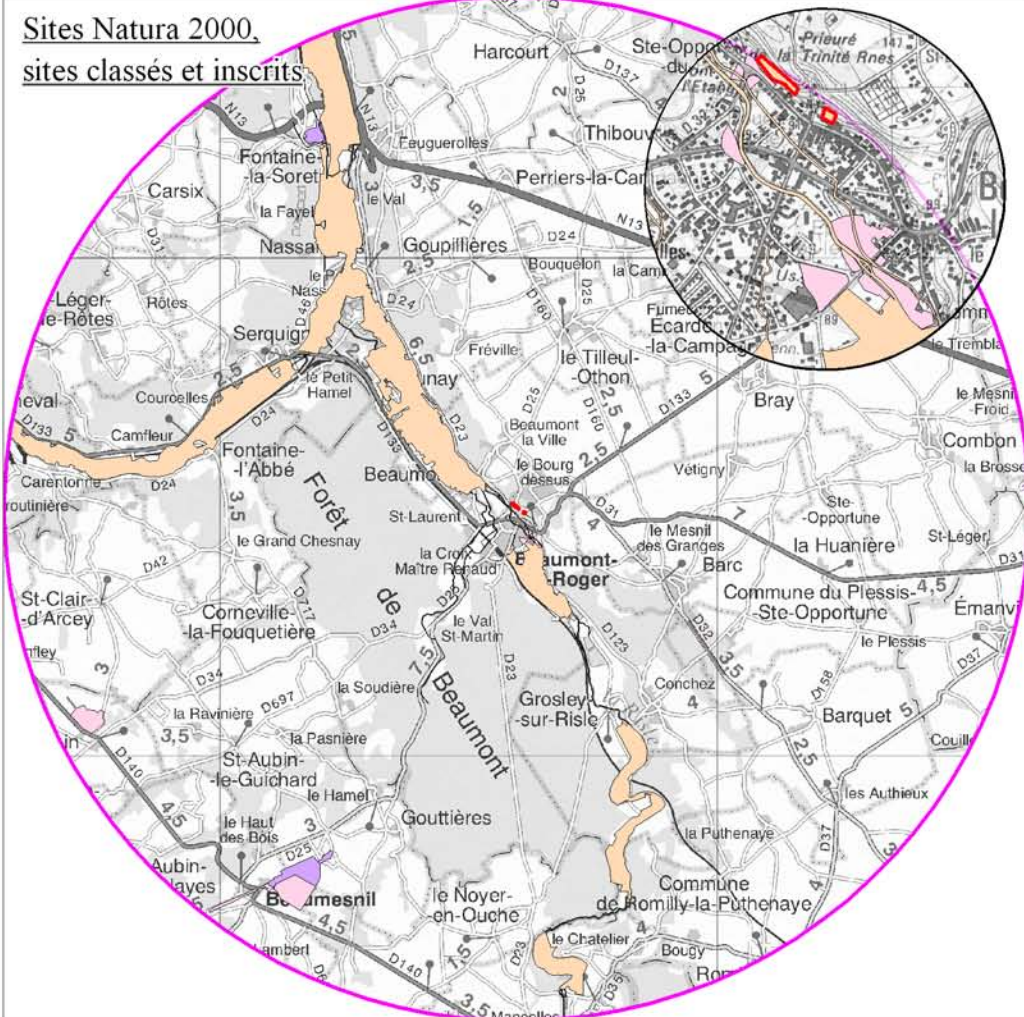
Sites Natura 2000, sites classés et inscrits

Harcourt
Ste-Opportune-du-Bosc
Prieuré de la Trinité Rnes
D137
D25
Thibouville
Feuguerolles
N13
Fontaine-la-Soret
Carsix
3,5
le Val
Perriers-la-Campagne
1,5
la Fayel
D31
Nassandres
Goupillières
D24
2,5
Bouquelon
la Campagne
D25
le Pt Nassandres
D24
D46
Léger-de-Rôtes
Rôtes
Serquigny
D160
Fumechon
Ecardenville-la-Campagne
6,5
Fréville
le Tilleul-Othon
2
Launay
2,5
le Petit Hamel
Courcelles
D24
D23
D133
5
Bray
le Mesnil-Froid
D133
5
Camfleur
D133
Fontaine-l'Abbé
Beaumont la Ville
2,5
Combon
D160
le Bourg dessus
Vétigny
la Brosse
Beaumont
Carentonne
D24
Forêt
3,5
D31
Ste-Opportune
St-Laurent
4
7
Routinière
le Grand Chesnay
le Mesnil des Granges
la Huanière
St-Léger
D31
la Croix Maître Renaud
Beaumont-Roger
Barc
D42
de
Commune du Plessis-Ste-Opportune
4,5
St-Clair-d'Arcey
D25
Émanville
Corneville-la-Fouquetière
le Val St-Martin
D717
D34
D123
le Plessis
D32
D37
3
D23
3,5
Conchez
D34
la Soudière
7,5
Grosley-sur-Risle
4
D158
Barquet
5
la Ravinière
D697
Beaumont
Couilly
3,5
la Pasnière
2,5
St-Aubin-le-Guichard
D140
les Authieux
le Hamel
4,5
Gouttières
le Haut des Bois
3
la Puthenaye
D37
D25
Aubin-Hayes
le Noyer-en-Ouche
Commune de Romilly-la-Puthenaye
Beaumesnil
4,5
1,5
le Chatelier
Lambert
D140
Bougy
D23
3,5